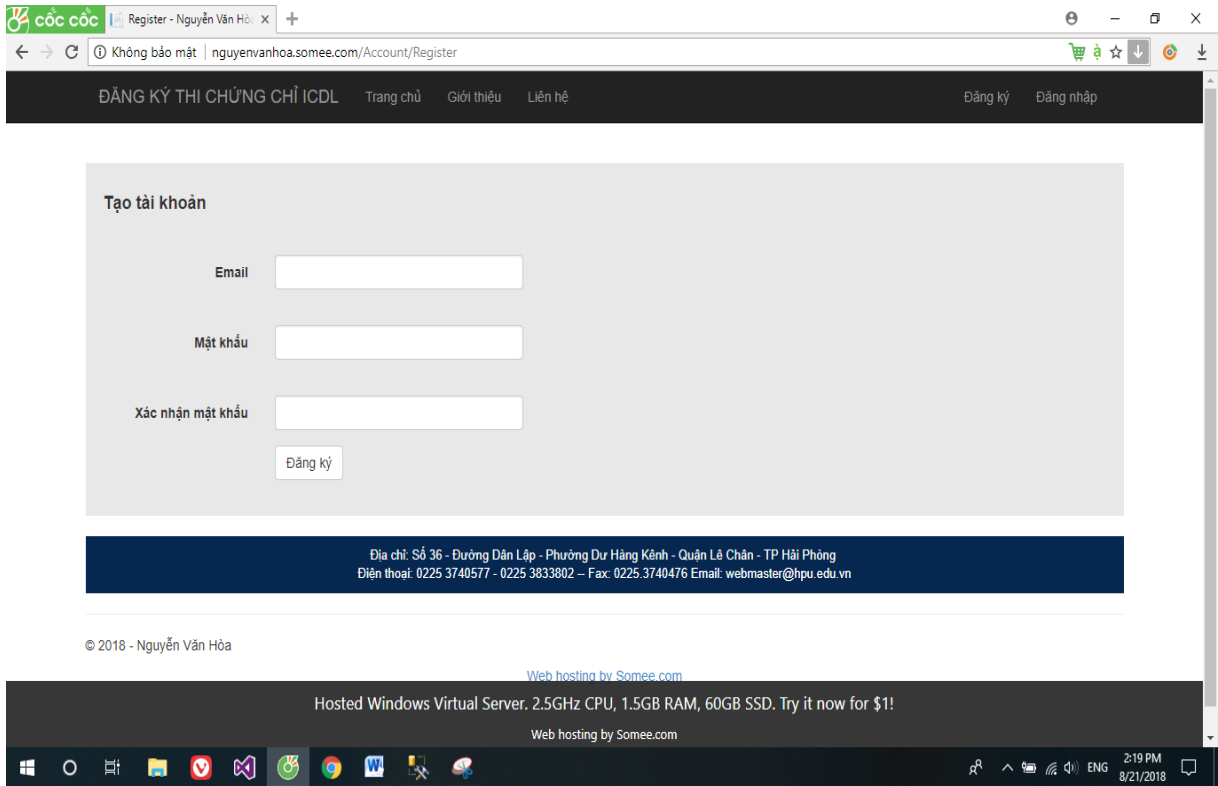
cốc cốc
Register - Nguyễn Văn Hòa ×
Không bảo mật | nguyenvanhoa.somee.com/Account/Register

ĐĂNG KÝ THI CHỨNG CHỈ ICDL Trang chủ Giới thiệu Liên hệ Đăng ký Đăng nhập

Tạo tài khoản

Email

Mật khẩu

Xác nhận mật khẩu

Đăng ký

Địa chỉ: Số 36 - Đường Dân Lập - Phường Dư Hàng Kênh - Quận Lê Chân - TP Hải Phòng
Điện thoại: 0225 3740577 - 0225 3833802 -- Fax: 0225.3740476 Email: webmaster@hpu.edu.vn

© 2018 - Nguyễn Văn Hòa

Web hosting by Somee.com

Hosted Windows Virtual Server. 2.5GHz CPU, 1.5GB RAM, 60GB SSD. Try it now for $1!

Web hosting by Somee.com

ENG 2:19 PM 8/21/2018